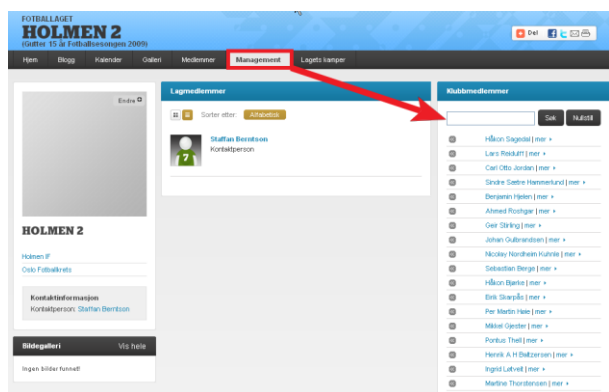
FOTBALLAGET
HOLMEN 2
(Gutter 15 år Fotballsesongen 2009)

Del

Hjem Blogg Kalender Galleri Medlemmer Management Lagets kamper

Endre

HOLMEN 2

Holmen IF
Oslo Fotballkrets

Kontaktinformasjon
Kontaktperson: Staffan Berntson

Bildegalleri Vis hele
Ingen bilder funnet!

Lagmedlemmer

Sorter etter: Alfabetisk

Staffan Berntson
Kontaktperson

Klubbmedlemmer

Søk Nullstill

Håkon Sagedal | mer
Lars Reidulff | mer
Carl Otto Jordan | mer
Sindre Sætre Hammerlund | mer
Benjamin Hjelen | mer
Ahmed Roshgar | mer
Geir Stirling | mer
Johan Gulbrandsen | mer
Nicolay Nordheim Kuhnle | mer
Sebastian Berge | mer
Håkon Bjerke | mer
Eirik Skarpås | mer
Per Martin Høie | mer
Mikkel Gjester | mer
Pontus Theil | mer
Henrik A H Beltzersen | mer
Ingrid Løtveit | mer
Martine Thorstensen | mer